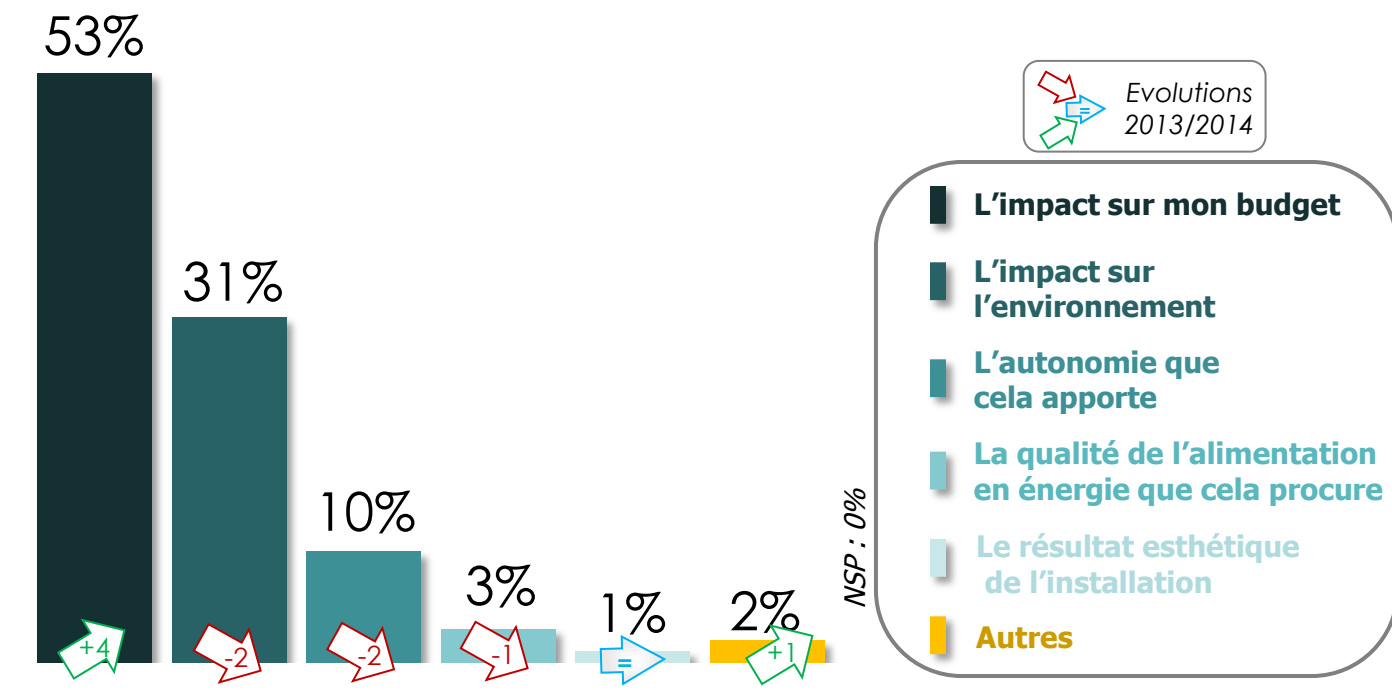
53%
+4
31%
-2
10%
-2
3%
-1
1%
=
2%
+1

=
Evolutions 2013/2014

NSP : 0%

L'impact sur mon budget
L'impact sur l'environnement
L'autonomie que cela apporte
La qualité de l'alimentation en énergie que cela procure
Le résultat esthétique de l'installation
Autres